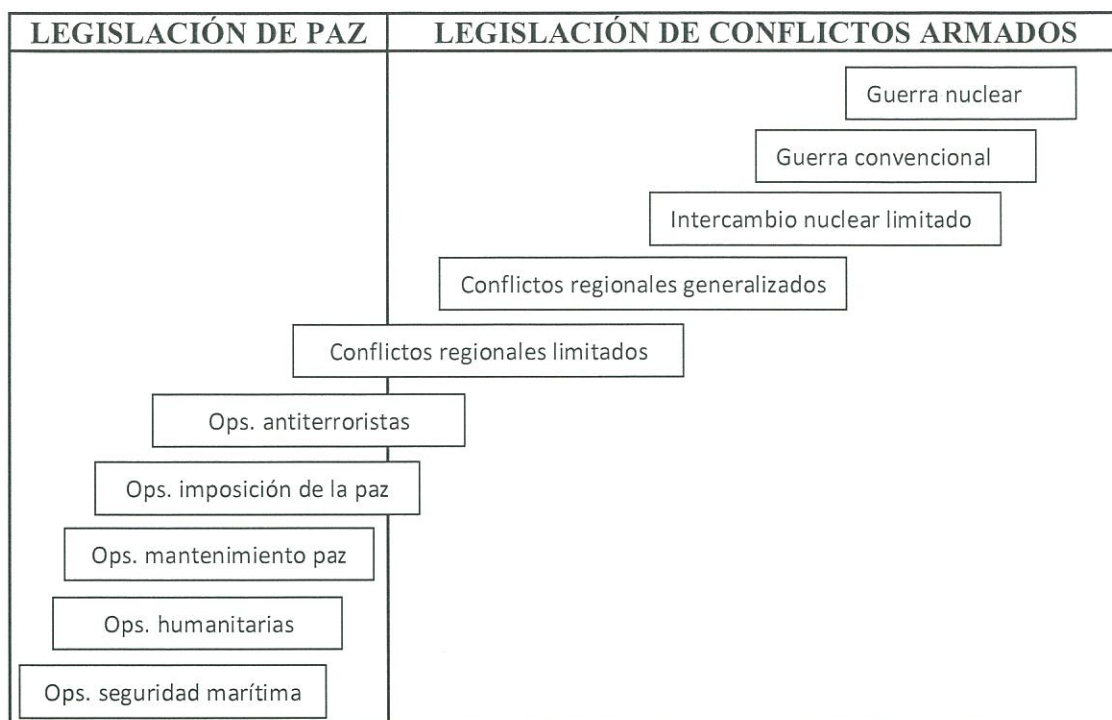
LEGISLACIÓN DE PAZ

LEGISLACIÓN DE CONFLICTOS ARMADOS

Guerra nuclear

Guerra convencional

Intercambio nuclear limitado

Conflictos regionales generalizados

Conflictos regionales limitados

Ops. antiterroristas

Ops. imposición de la paz

Ops. mantenimiento paz

Ops. humanitarias

Ops. seguridad marítima